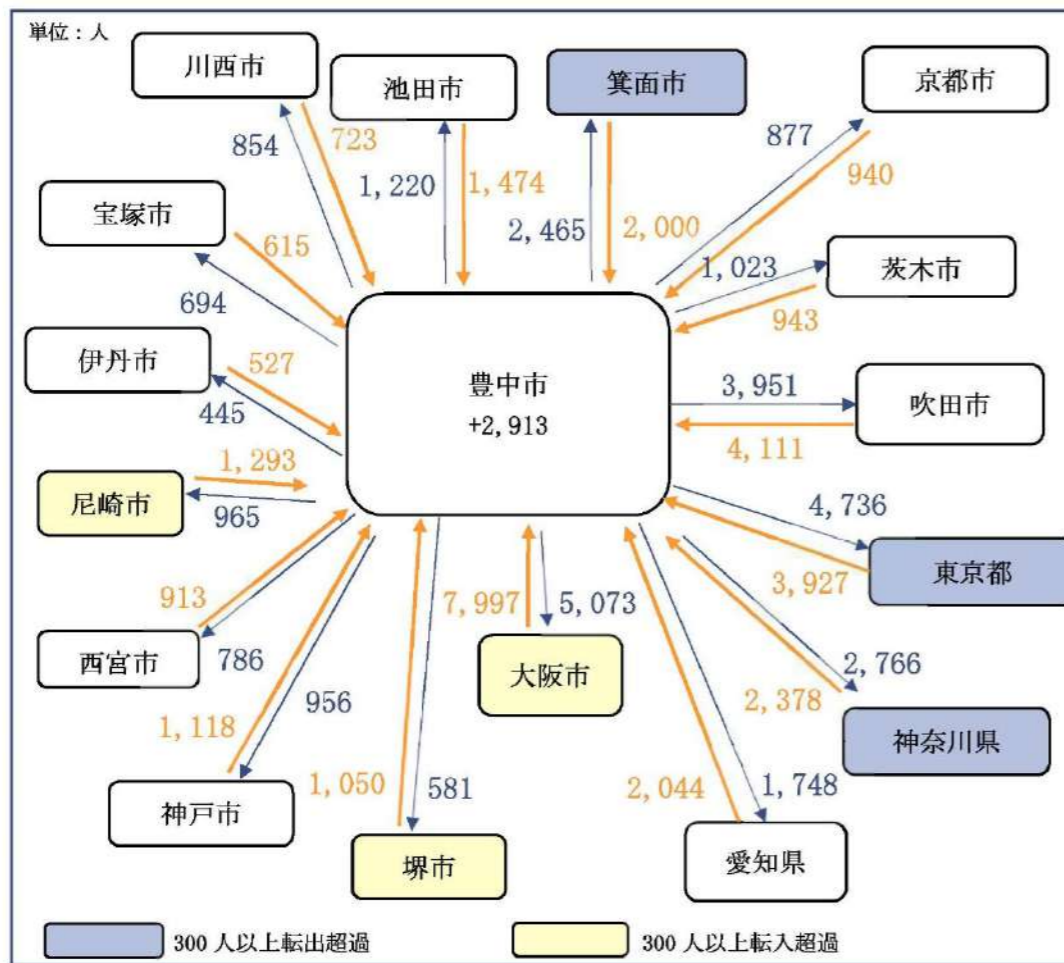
単位：人

川西市
854
723

池田市
1, 220
1, 474

箕面市
2, 465
2, 000

京都市
877
940

宝塚市
615
694

茨木市
1, 023
943

伊丹市
527
445

豊中市
+2, 913

吹田市
3, 951
4, 111

1, 293
尼崎市
965

4, 736
東京都
3, 927

913
西宮市
786

7, 997
5, 073
大阪市

2, 766
2, 378
神奈川県

956
1, 118
神戸市

1, 050
581
堺市

2, 044
1, 748
愛知県

300 人以上転出超過
300 人以上転入超過